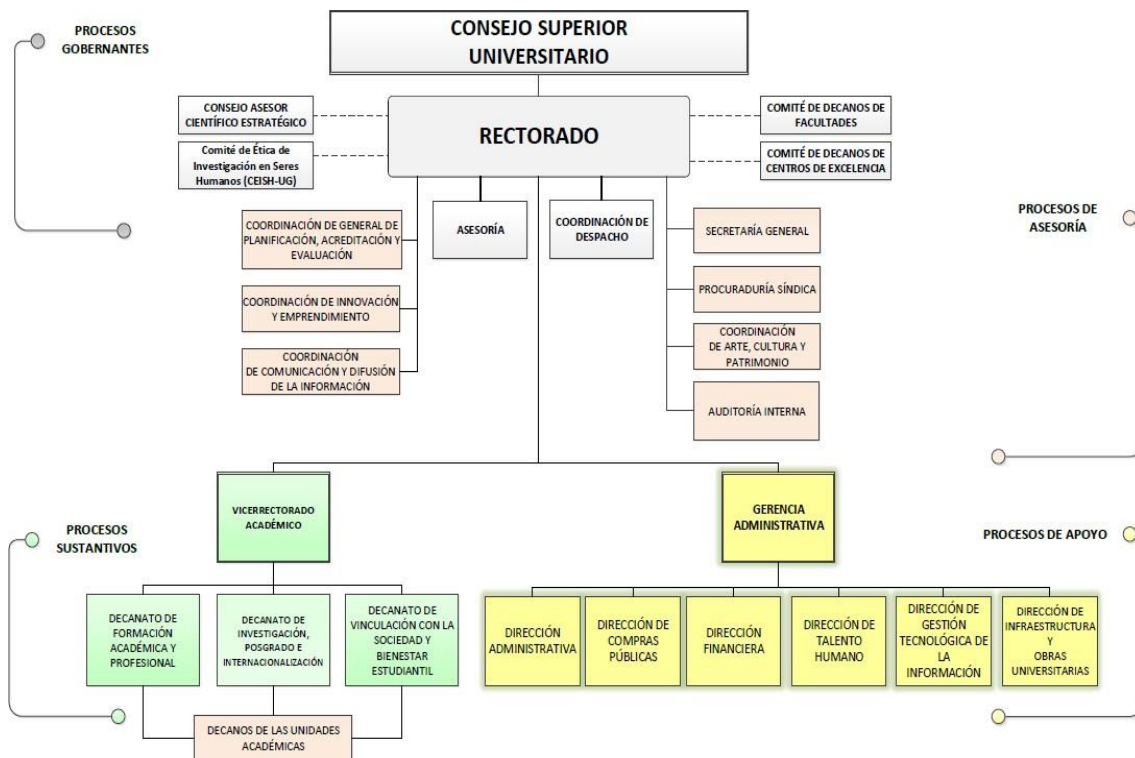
PROCESOS GOBERNANTES

CONSEJO SUPERIOR UNIVERSITARIO

CONSEJO ASESOR CIENTÍFICO ESTRATÉGICO

Comité de Ética de Investigación en Seres Humanos (CEISH-UG)

RECTORADO

COMITÉ DE DECANOS DE FACULTADES

COMITÉ DE DECANOS DE CENTROS DE EXCELENCIA

PROCESOS DE ASESORÍA

COORDINACIÓN DE GENERAL DE PLANIFICACIÓN, ACREDITACIÓN Y EVALUACIÓN

ASESORÍA

COORDINACIÓN DE DESPACHO

SECRETARÍA GENERAL

COORDINACIÓN DE INNOVACIÓN Y EMPRENDIMIENTO

PROCURADURÍA SÍNDICA

COORDINACIÓN DE COMUNICACIÓN Y DIFUSIÓN DE LA INFORMACIÓN

COORDINACIÓN DE ARTE, CULTURA Y PATRIMONIO

AUDITORÍA INTERNA

PROCESOS SUSTANTIVOS

VICERRECTORADO ACADÉMICO

GERENCIA ADMINISTRATIVA

PROCESOS DE APOYO

DECANATO DE FORMACIÓN ACADÉMICA Y PROFESIONAL

DECANATO DE INVESTIGACIÓN, POSGRADO E INTERNACIONALIZACIÓN

DECANATO DE VINCULACIÓN CON LA SOCIEDAD Y BIENESTAR ESTUDIANTIL

DIRECCIÓN ADMINISTRATIVA

DIRECCIÓN DE COMPRAS PÚBLICAS

DIRECCIÓN FINANCIERA

DIRECCIÓN DE TALENTO HUMANO

DIRECCIÓN DE GESTIÓN TECNOLÓGICA DE LA INFORMACIÓN

DIRECCIÓN DE INFRAESTRUCTURA Y OBRAS UNIVERSITARIAS

DECANOS DE LAS UNIDADES ACADÉMICAS